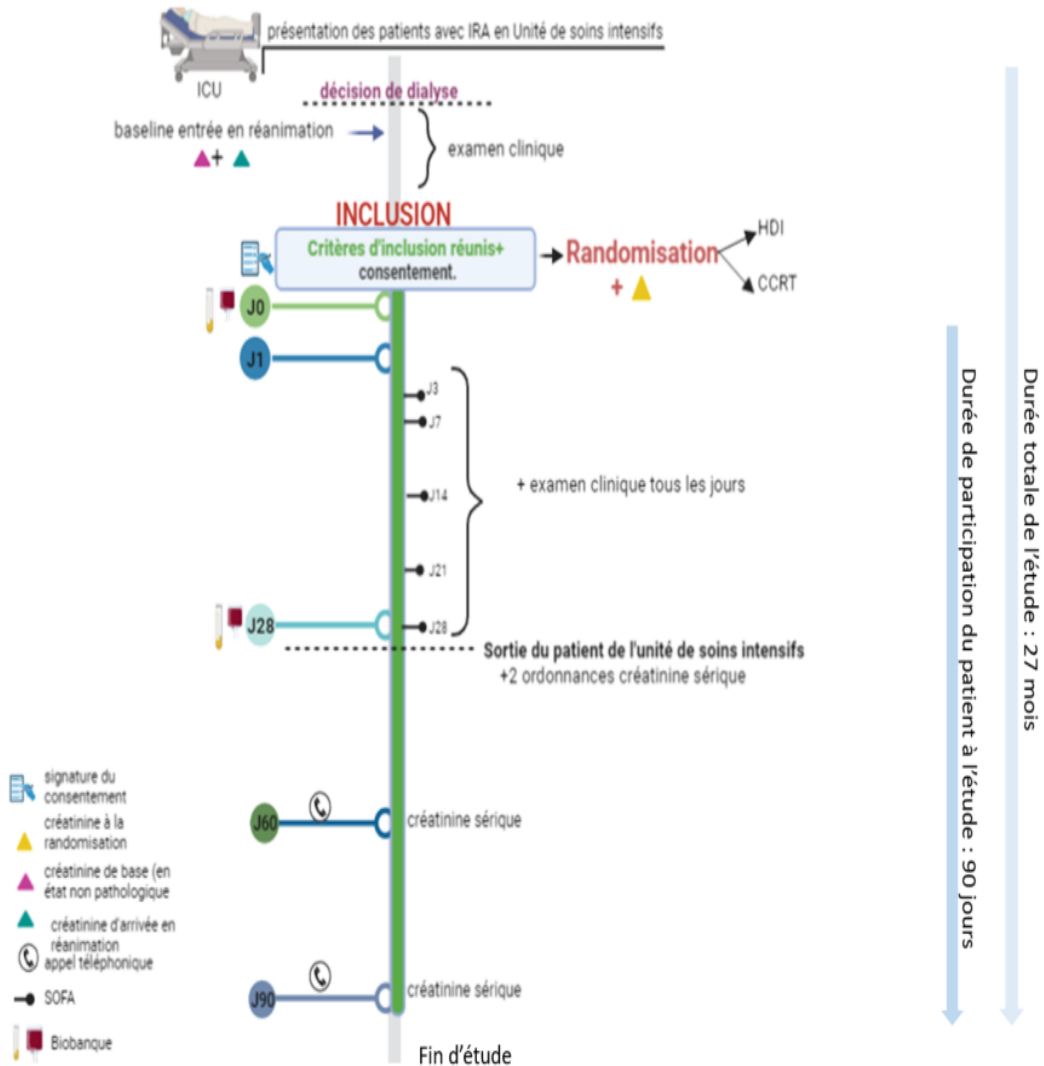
présentation des patients avec IRA en Unité de soins intensifs

ICU

décision de dialyse

baseline entrée en réanimation

+

examen clinique

INCLUSION

Critères d'inclusion réunis+ consentement.

Randomisation

+

HDI

CCRT

J0

J1

J3

J7

J14

+ examen clinique tous les jours

J21

J28

J28

Sortie du patient de l'unité de soins intensifs

+2 ordonnances créatinine sérique

J60

créatinine sérique

J90

créatinine sérique

Fin d'étude

signature du consentement

créatinine à la randomisation

créatinine de base (en état non pathologique

créatinine d'arrivée en réanimation

appel téléphonique

SOFA

Biobanque

Durée de participation du patient à l'étude : 90 jours

Durée totale de l'étude : 27 mois